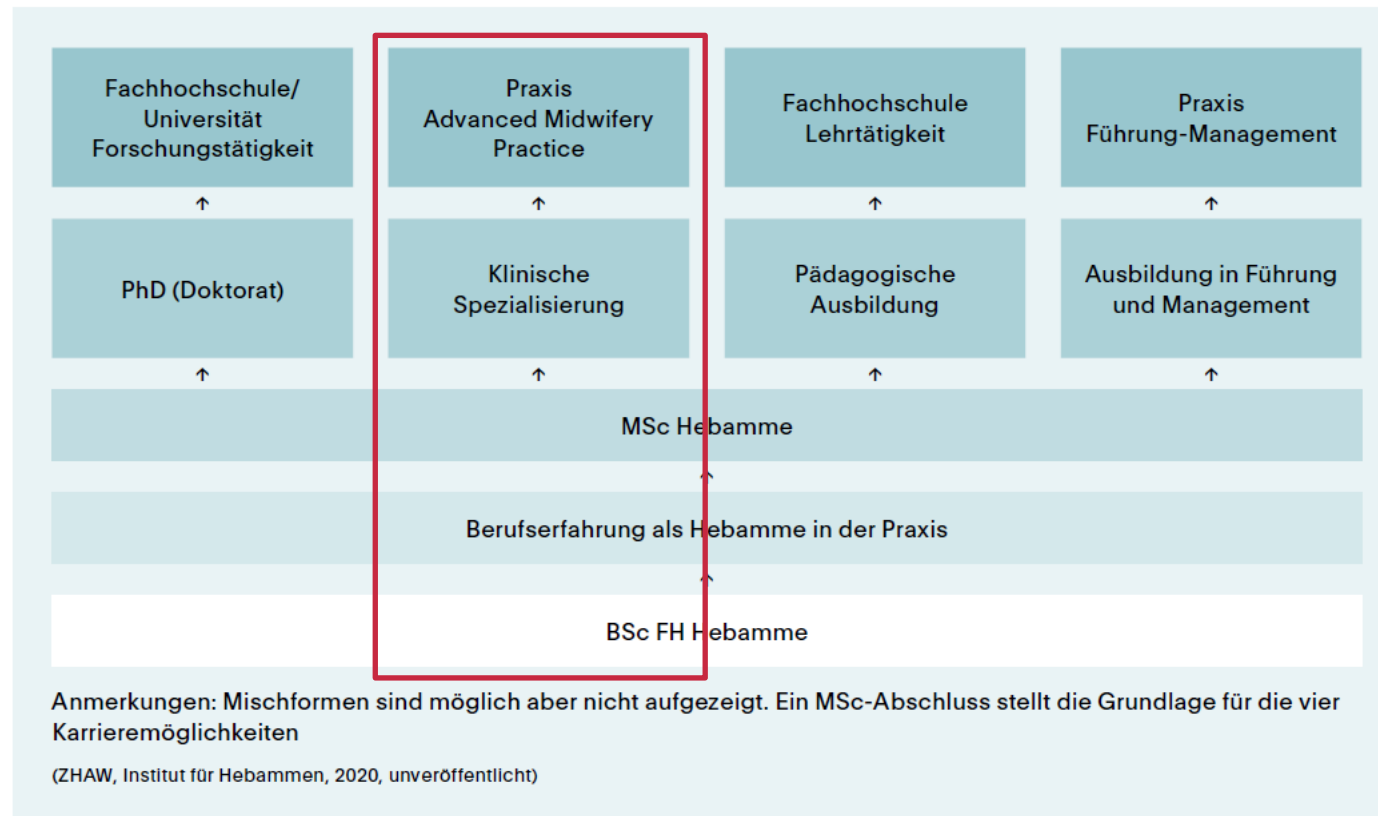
Fachhochschule/ Universität Forschungstätigkeit

Praxis Advanced Midwifery Practice

Fachhochschule Lehrtätigkeit

Praxis Führung-Management

↑

↑

↑

↑

PhD (Doktorat)

Klinische Spezialisierung

Pädagogische Ausbildung

Ausbildung in Führung und Management

↑

↑

↑

↑

MSc Hebamme

↑

Berufserfahrung als Hebamme in der Praxis

↑

BSc FH Hebamme

Anmerkungen: Mischformen sind möglich aber nicht aufgezeigt. Ein MSc-Abschluss stellt die Grundlage für die vier Karrieremöglichkeiten

(ZHAW, Institut für Hebammen, 2020, unveröffentlicht)